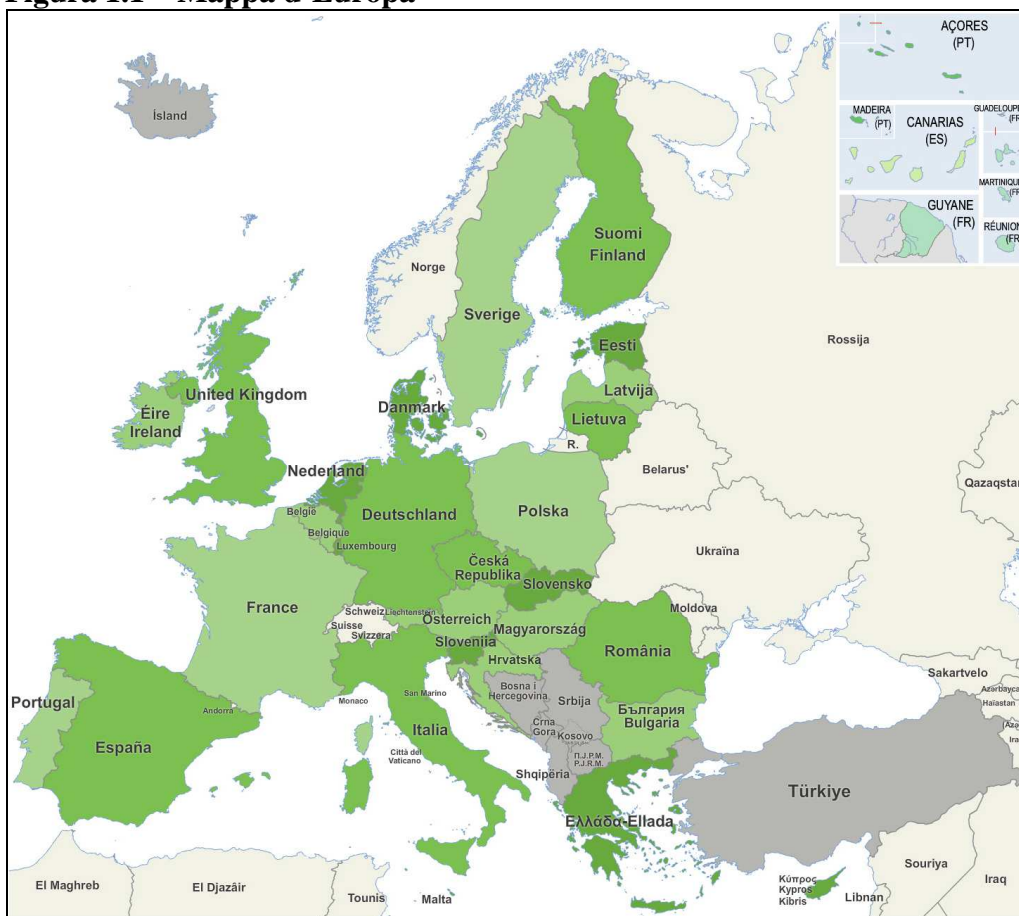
Figura 1.1 – Mappa d'Europa

AÇORES (PT)
MADEIRA (PT)
CANARIAS (ES)
GUADELOUPE (FR)
MARTINIQUE (FR)
GUYANE (FR)
RÉUNION (FR)

Ísland
Norge
Sverige
Suomi Finland
Rossija
Eesti
Latvija
Lietuva
R.
Éire Ireland
United Kingdom
Danmark
Nederland
Belarus'
Qazaqstan
België
Belgique
Luxembourg
Deutschland
Polska
Česká Republika
Slovensko
Ukraïna
France
Schweiz
Liechtenstein
Suisse
Svizzera
Österreich
Slovenija
Magyarország
Moldova
Hrvatska
România
Sakartvelo
Azərbaycan
Haiastan
Portugal
Andorra
Monaco
San Marino
Bosna i Hercegovina
Srbija
Crna Gora
Kosovo
П.Ј.Р.М.
P.J.R.M.
България Bulgaria
España
Italia
Città del Vaticano
Shqipëria
Türkiye
Ελλάδα-Ellada
Souriya
Iraq
Κύπρος Kypros Kibris
Libnan
El Maghreb
El Djazâir
Tounis
Malta